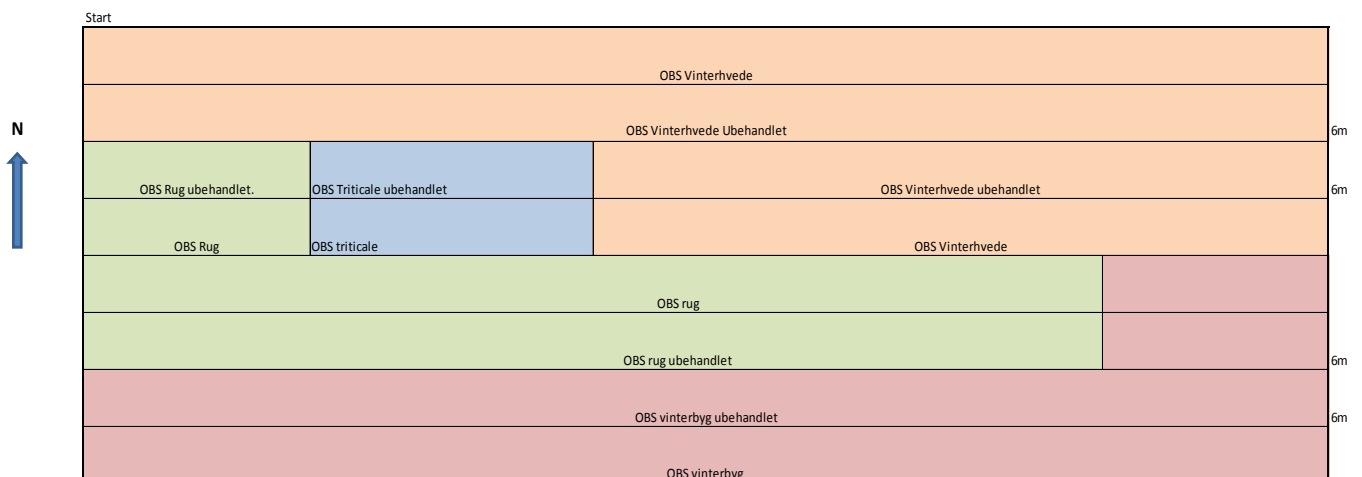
Start

OBS Vinterhvede

N

OBS Vinterhvede Ubehandlet

6m

OBS Rug ubehandlet.

OBS Triticale ubehandlet

OBS Vinterhvede ubehandlet

6m

OBS Rug

OBS triticale

OBS Vinterhvede

OBS rug

OBS rug ubehandlet

6m

OBS vinterbyg ubehandlet

6m

OBS vinterbyg